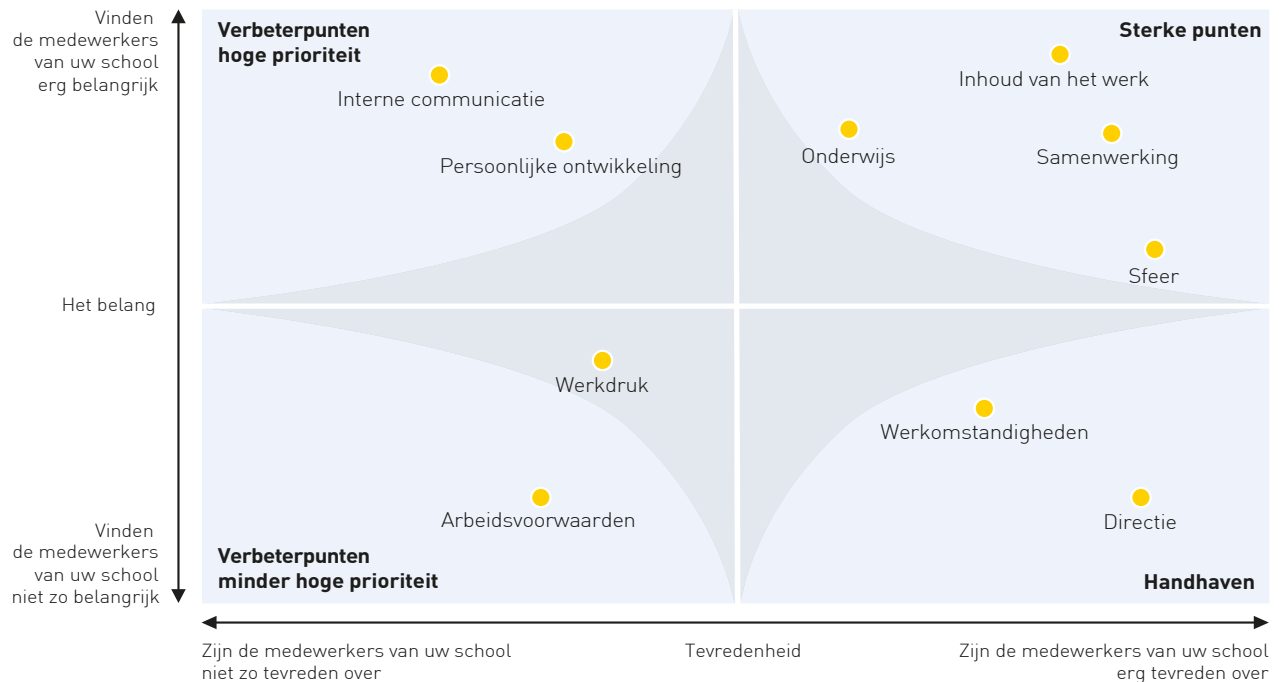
Vinden de medewerkers van uw school erg belangrijk

Verbeterpunten hoge prioriteit

Sterke punten

Interne communicatie

Persoonlijke ontwikkeling

Inhoud van het werk

Onderwijs

Samenwerking

Sfeer

Het belang

Werkdruk

Werkomstandigheden

Arbeidsvoorwaarden

Directie

Vinden de medewerkers van uw school niet zo belangrijk

Verbeterpunten minder hoge prioriteit

Handhaven

Zijn de medewerkers van uw school niet zo tevreden over

Tevredenheid

Zijn de medewerkers van uw school erg tevreden over